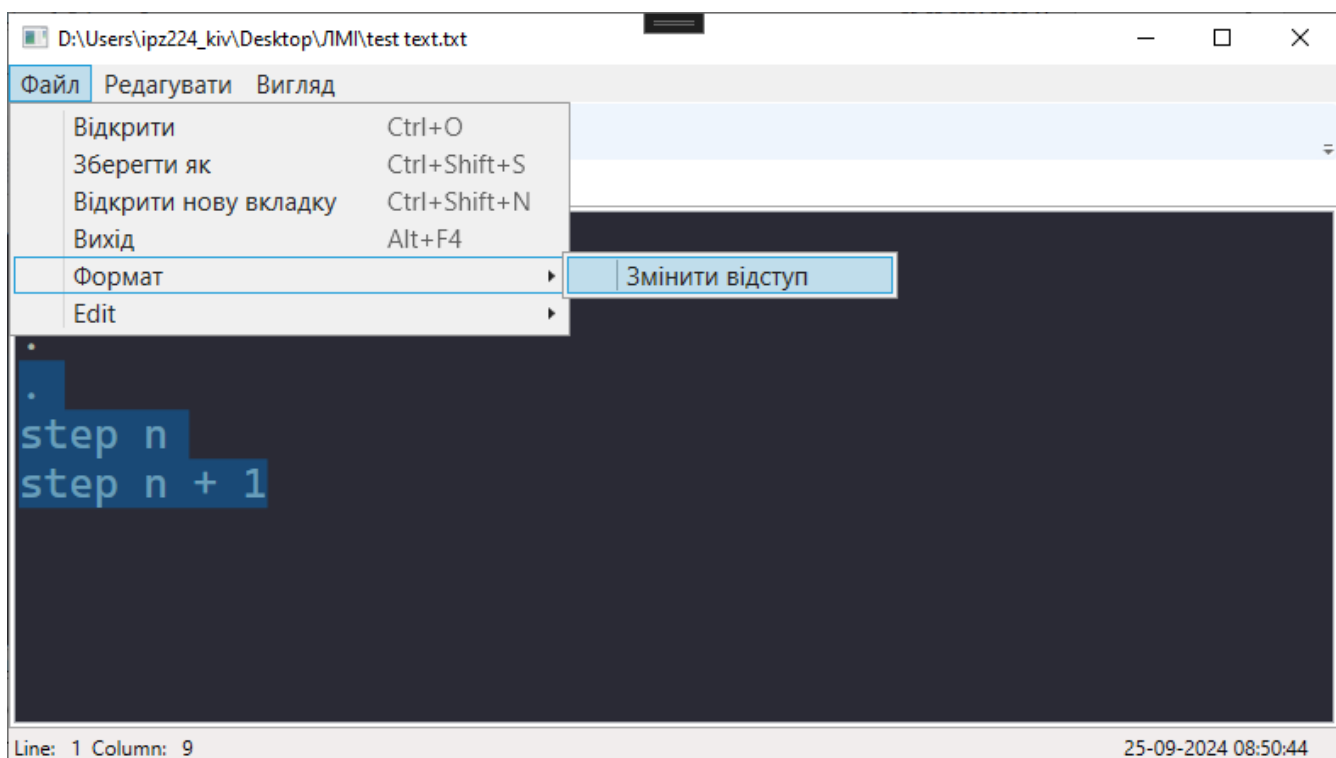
D:\Users\ipz224_kiv\Desktop\ЛМІ\test text.txt

Файл Редагувати Вигляд

Відкрити Ctrl+O
Зберегти як Ctrl+Shift+S
Відкрити нову вкладку Ctrl+Shift+N
Вихід Alt+F4
Формат
Edit

Змінити відступ

.
.
step n
step n + 1

Line: 1 Column: 9

25-09-2024 08:50:44